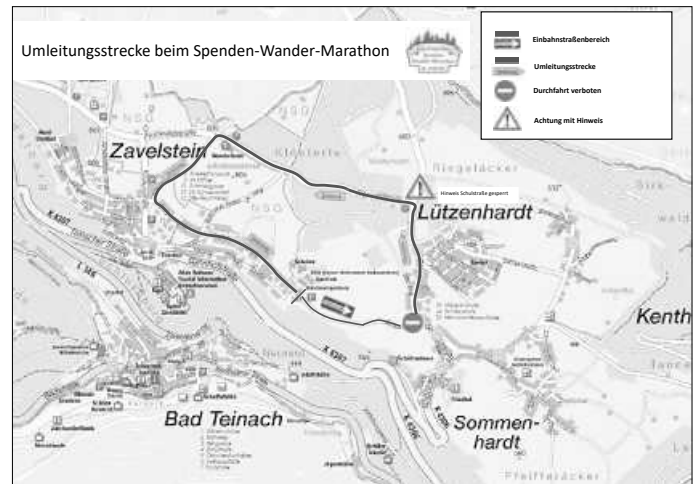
Umleitungsstrecke beim Spenden-Wander-Marathon

Einbahnstraßenbereich
Umleitungsstrecke
Durchfahrt verboten
Achtung mit Hinweis

Zavelstein
Lützenhardt
Hinweis Schulstraße gesperrt
Riegeläcker
Kenth
Bad Teinach
Sommenhardt
K 4307
K 4307
L 346
K 4326
Pfaffacker
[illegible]